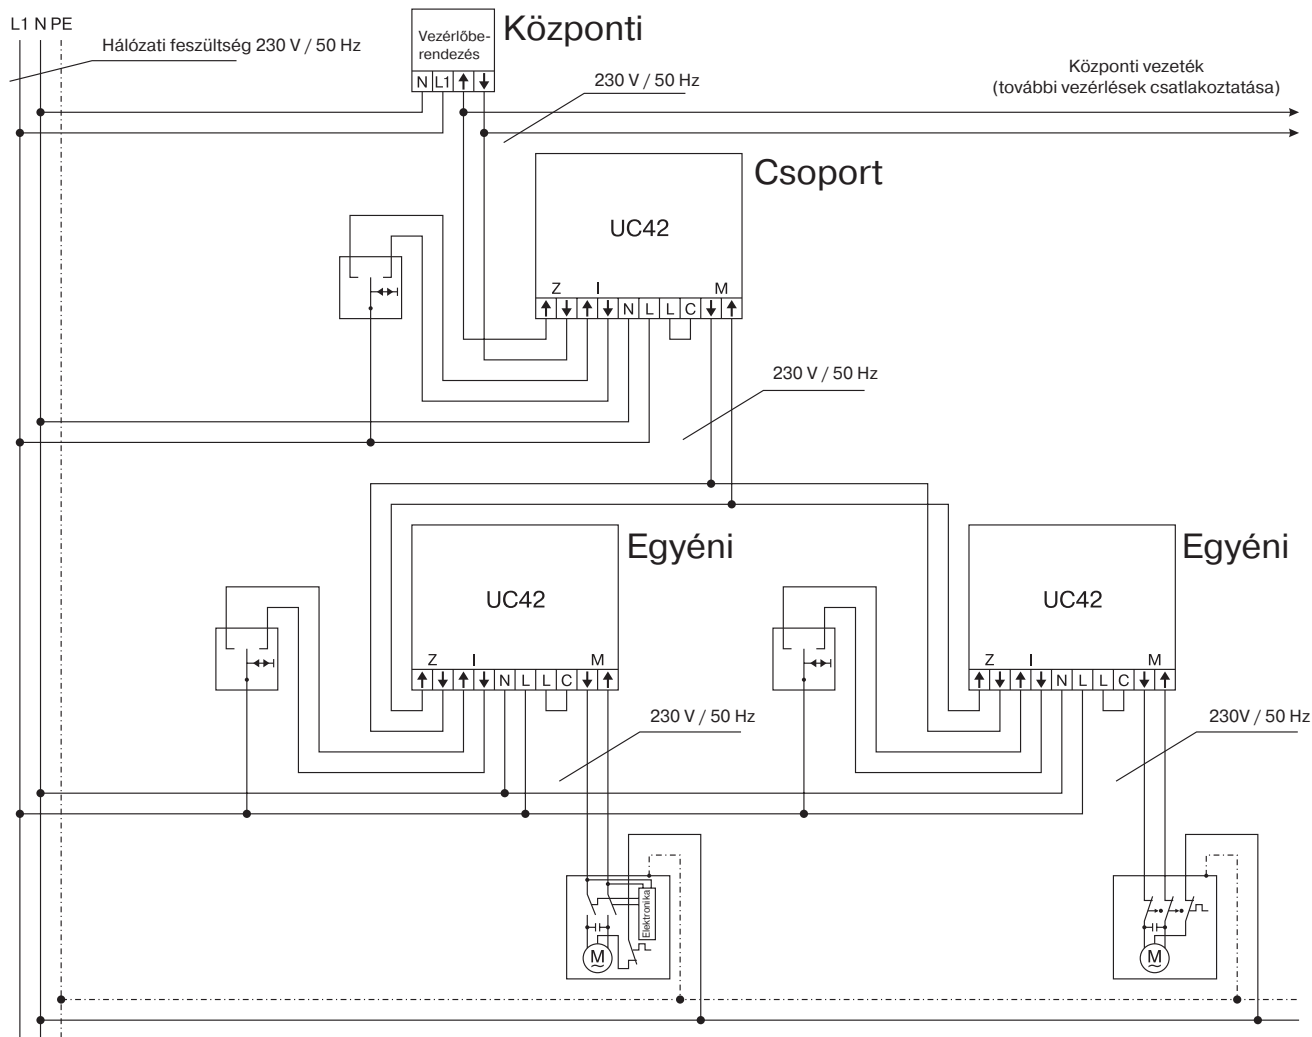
L1 N PE

Hálózati feszültség 230 V / 50 Hz

Vezérlőberendezés

N L1 ↑ ↓

Központi

230 V / 50 Hz

Központi vezeték
(további vezérlések csatlakoztatása)

Csoport

UC42

Z I M

↑ ↓ ↑ ↓ N L L C ↓ ↑

230 V / 50 Hz

Egyéni

UC42

Z I M

↑ ↓ ↑ ↓ N L L C ↓ ↑

230 V / 50 Hz

Egyéni

UC42

Z I M

↑ ↓ ↑ ↓ N L L C ↓ ↑

230V / 50 Hz

Elektronika

M

M